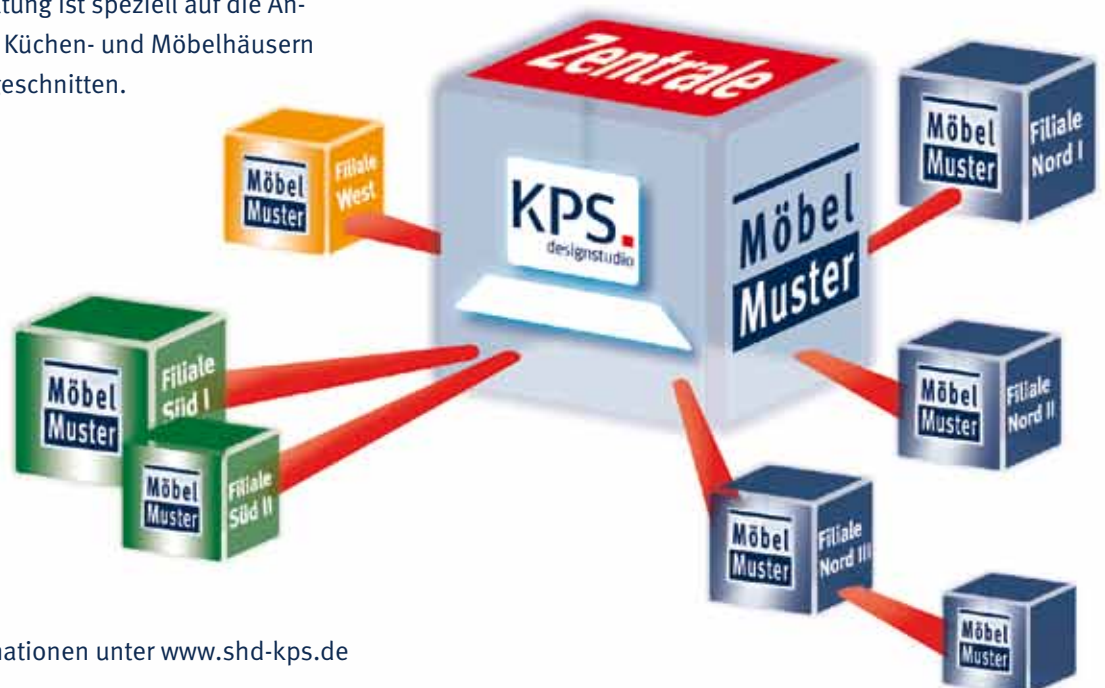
tung ist speziell auf die An- Küchen- und Möbelhäusern eschnitten.

Zentrale

Möbel Muster Filiale West

KPS. designstudio

Möbel Muster

Möbel Muster Filiale Nord I

Möbel Muster Filiale Süd I

Möbel Muster Filiale Süd II

Möbel Muster Filiale Nord II

Möbel Muster Filiale Nord III

Möbel Muster

nationen unter www.shd-kps.de